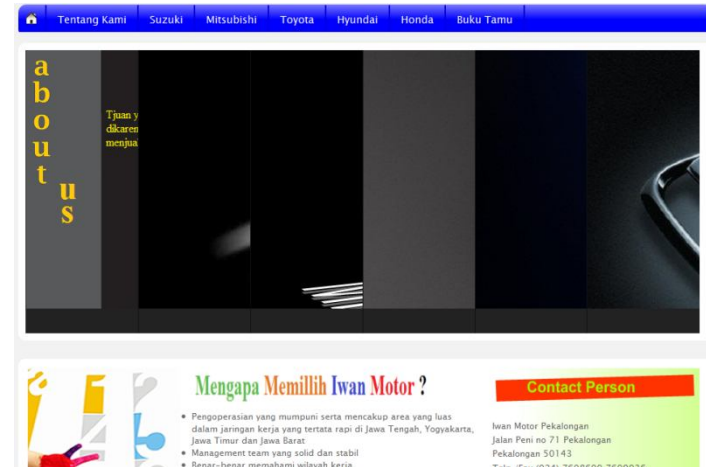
Tentang Kami Suzuki Mitsubishi Toyota Hyundai Honda Buku Tamu

a
b
o
u
t
u
s

Tjuan y
dikaren
menjua

Mengapa Memillih Iwan Motor ?

• Pengoperasian yang mumpuni serta mencakup area yang luas dalam jaringan kerja yang tertata rapi di Jawa Tengah, Yogyakarta, Jawa Timur dan Jawa Barat
• Management team yang solid dan stabil
• Benar-benar memahami wilayah kerja

Contact Person

Iwan Motor Pekalongan
Jalan Peni no 71 Pekalongan
Pekalongan 50143
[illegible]